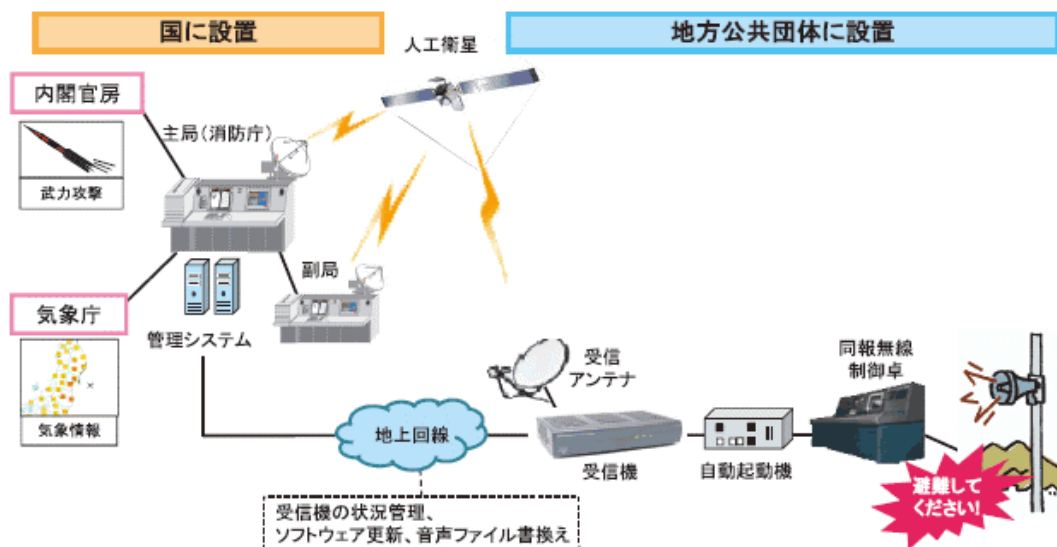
国に設置

地方公共団体に設置

人工衛星

内閣官房

武力攻撃

主局（消防庁）

副局

気象庁

管理システム

気象情報

受信
アンテナ

同報無線
制御卓

地上回線

受信機

自動起動機

避難して
ください！

受信機の状況管理、
ソフトウェア更新、音声ファイル書換え